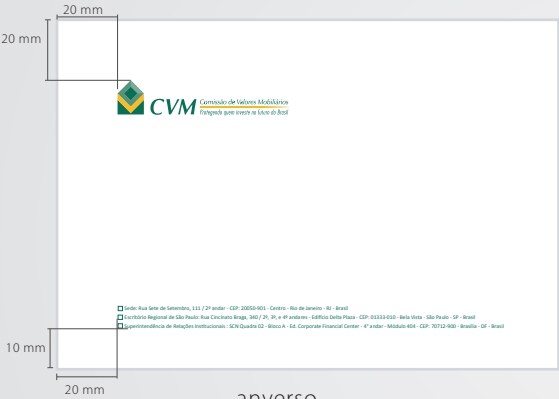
20 mm

20 mm

CVM Comissão de Valores Mobiliários
Protegendo quem investe no futuro do Brasil

Sede: Rua Sete de Setembro, 111 / 2º andar - CEP: 20050-901 - Centro - Rio de Janeiro - RJ - Brasil
Escritório Regional de São Paulo: Rua Cincinato Braga, 340 / 2º, 3º, e 4º andares - Edifício Delta Plaza - CEP: 01333-010 - Bela Vista - São Paulo - SP - Brasil
Superintendência de Relações Institucionais : SCN Quadra 02 - Bloco A - Ed. Corporate Financial Center - 4º andar - Módulo 404 - CEP: 70712-900 - Brasília - DF - Brasil

10 mm

20 mm

anverso